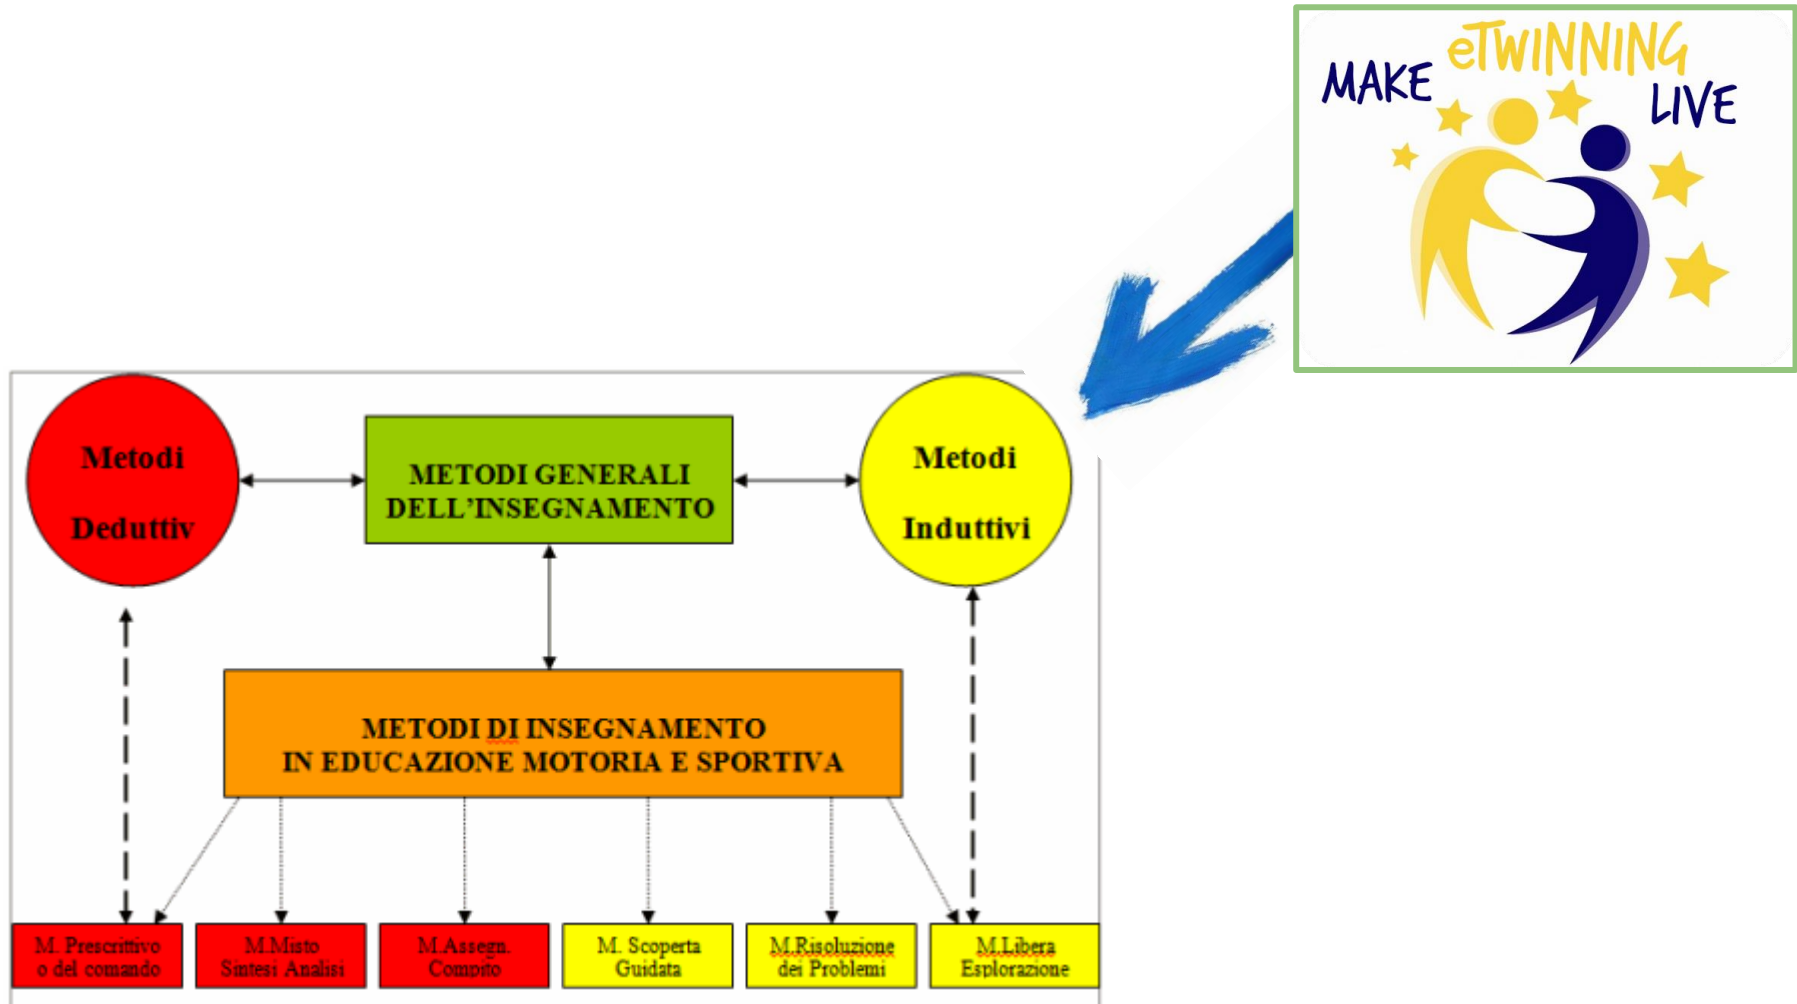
MAKE eTWINNING LIVE

Metodi Deduttiv

METODI GENERALI DELL'INSEGNAMENTO

Metodi Induttivi

METODI DI INSEGNAMENTO IN EDUCAZIONE MOTORIA E SPORTIVA

M. Prescrittivo o del comando

M.Misto Sintesi Analisi

M.Assegn. Compito

M. Scoperta Guidata

M.Risoluzione dei Problemi

M.Libera Esplorazione